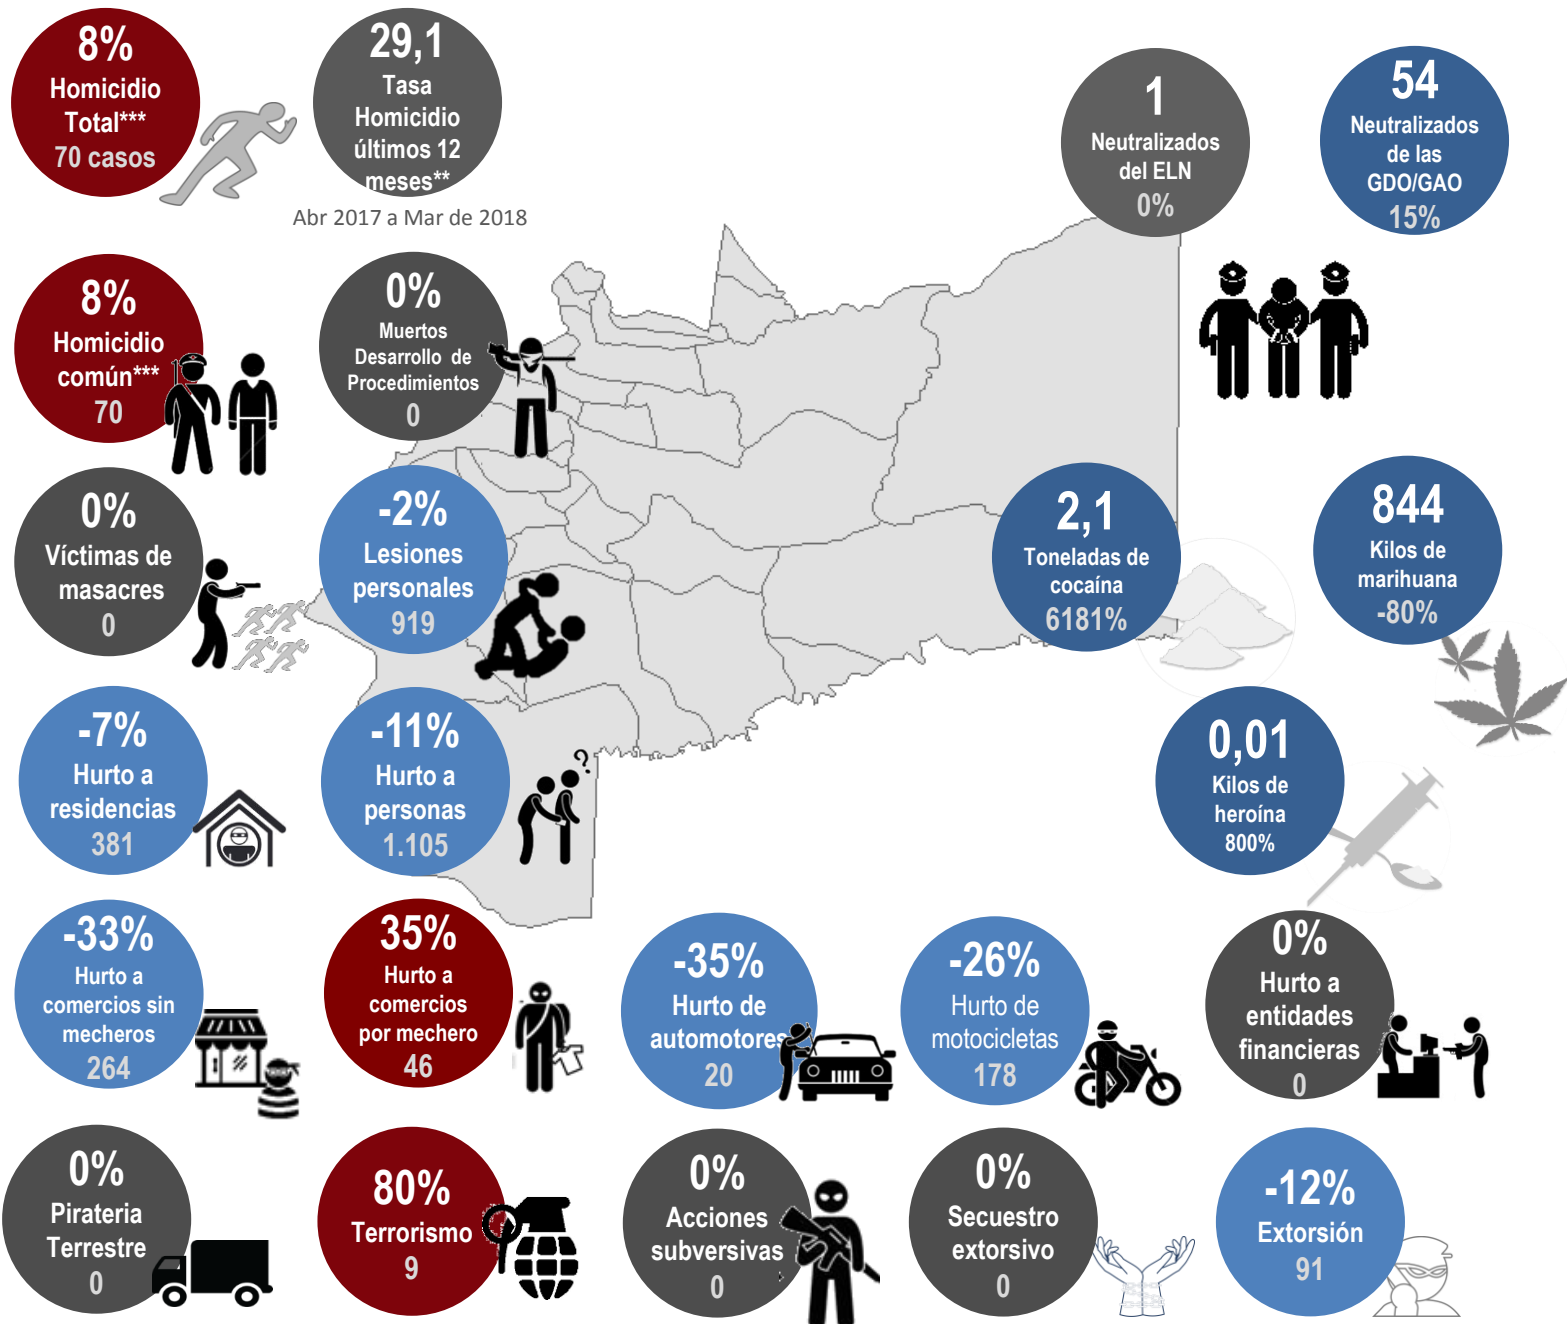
8%
Homicidio Total***
70 casos

29,1
Tasa Homicidio últimos 12 meses**
Abr 2017 a Mar de 2018

1
Neutralizados del ELN
0%

54
Neutralizados de las GDO/GAO
15%

8%
Homicidio común***
70

0%
Muertos Desarrollo de Procedimientos
0

0%
Víctimas de masacres
0

-2%
Lesiones personales
919

2,1
Toneladas de cocaína
6181%

844
Kilos de marihuana
-80%

-7%
Hurto a residencias
381

-11%
Hurto a personas
1.105

0,01
Kilos de heroína
800%

-33%
Hurto a comercios sin mecheros
264

35%
Hurto a comercios por mechero
46

-35%
Hurto de automotores
20

-26%
Hurto de motocicletas
178

0%
Hurto a entidades financieras
0

0%
Pirateria Terrestre
0

80%
Terrorismo
9

0%
Acciones subversivas
0

0%
Secuestro extorsivo
0

-12%
Extorsión
91